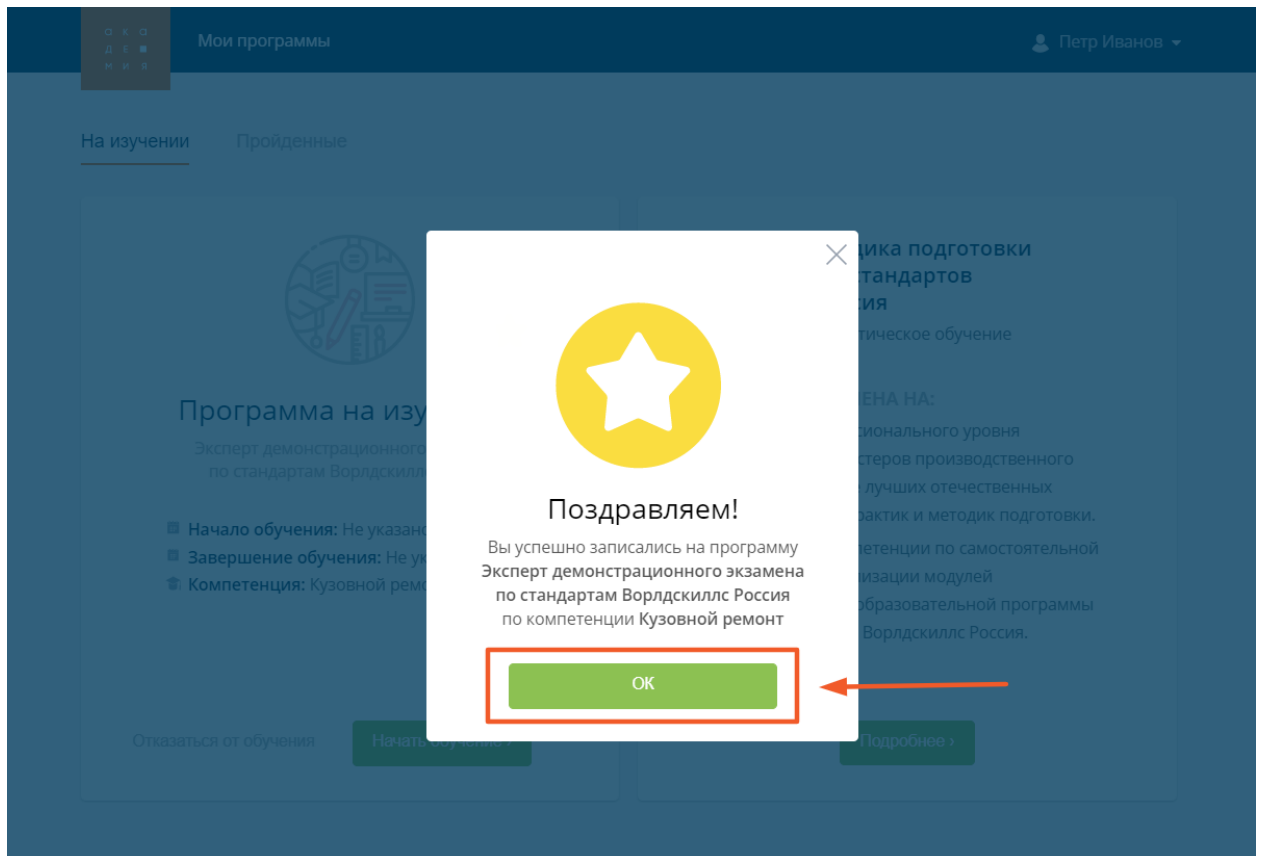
ака
де■
мия

Мои программы

Петр Иванов

На изучении Пройденные

Программа на изу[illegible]

Эксперт демонстрационного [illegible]
по стандартам Ворлдскиллс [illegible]

Начало обучения: Не указано
Завершение обучения: Не ук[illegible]
Компетенция: Кузовной ремо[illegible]

Отказаться от обучения

Начать обучение ›

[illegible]дика подготовки
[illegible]стандартов
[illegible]сия

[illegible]тическое обучение

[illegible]ЕНА НА:
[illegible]сионального уровня
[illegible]стеров производственного
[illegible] лучших отечественных
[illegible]рактик и методик подготовки.
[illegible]петенции по самостоятельной
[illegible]изации модулей
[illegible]бразовательной программы
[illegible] Ворлдскиллс Россия.

Подробнее ›

Поздравляем!

Вы успешно записались на программу Эксперт демонстрационного экзамена по стандартам Ворлдскиллс Россия по компетенции Кузовной ремонт

ОК